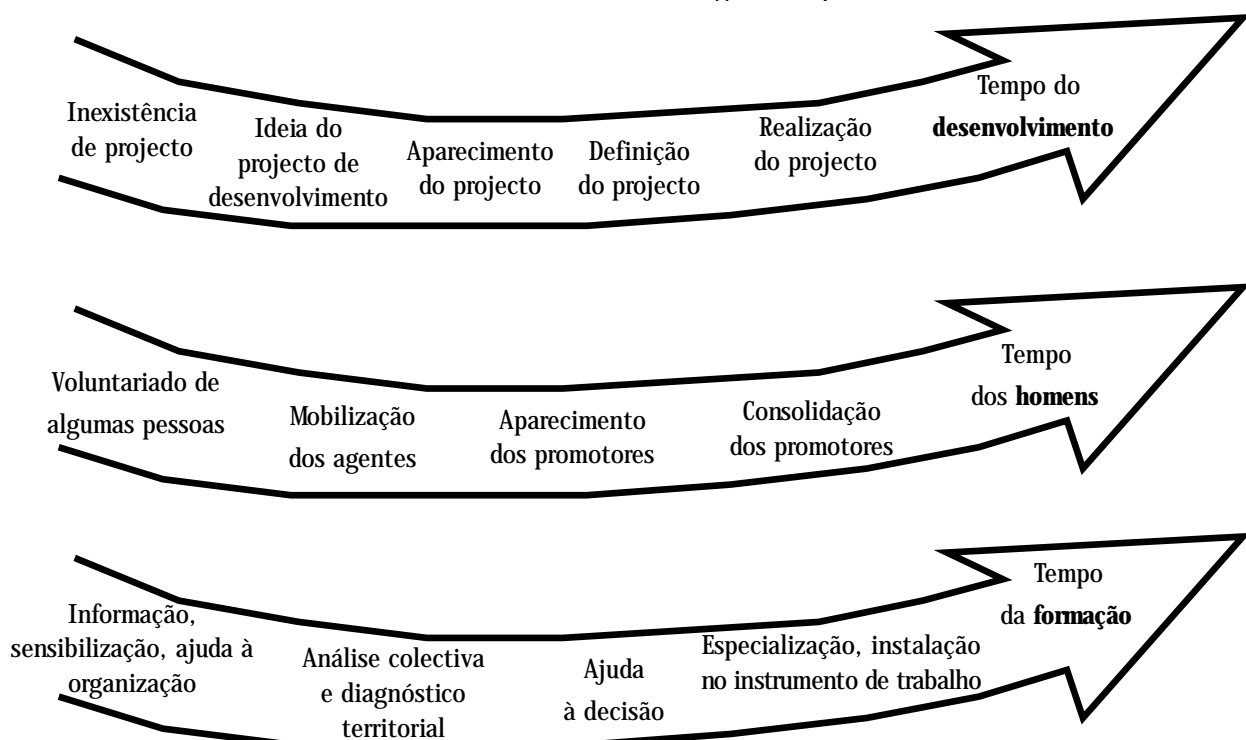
Inexistência de projecto

Ideia do projecto de desenvolvimento

Aparecimento do projecto

Definição do projecto

Realização do projecto

Tempo do **desenvolvimento**

Voluntariado de algumas pessoas

Mobilização dos agentes

Aparecimento dos promotores

Consolidação dos promotores

Tempo dos **homens**

Informação, sensibilização, ajuda à organização

Análise colectiva e diagnóstico territorial

Ajuda à decisão

Especialização, instalação no instrumento de trabalho

Tempo da **formação**